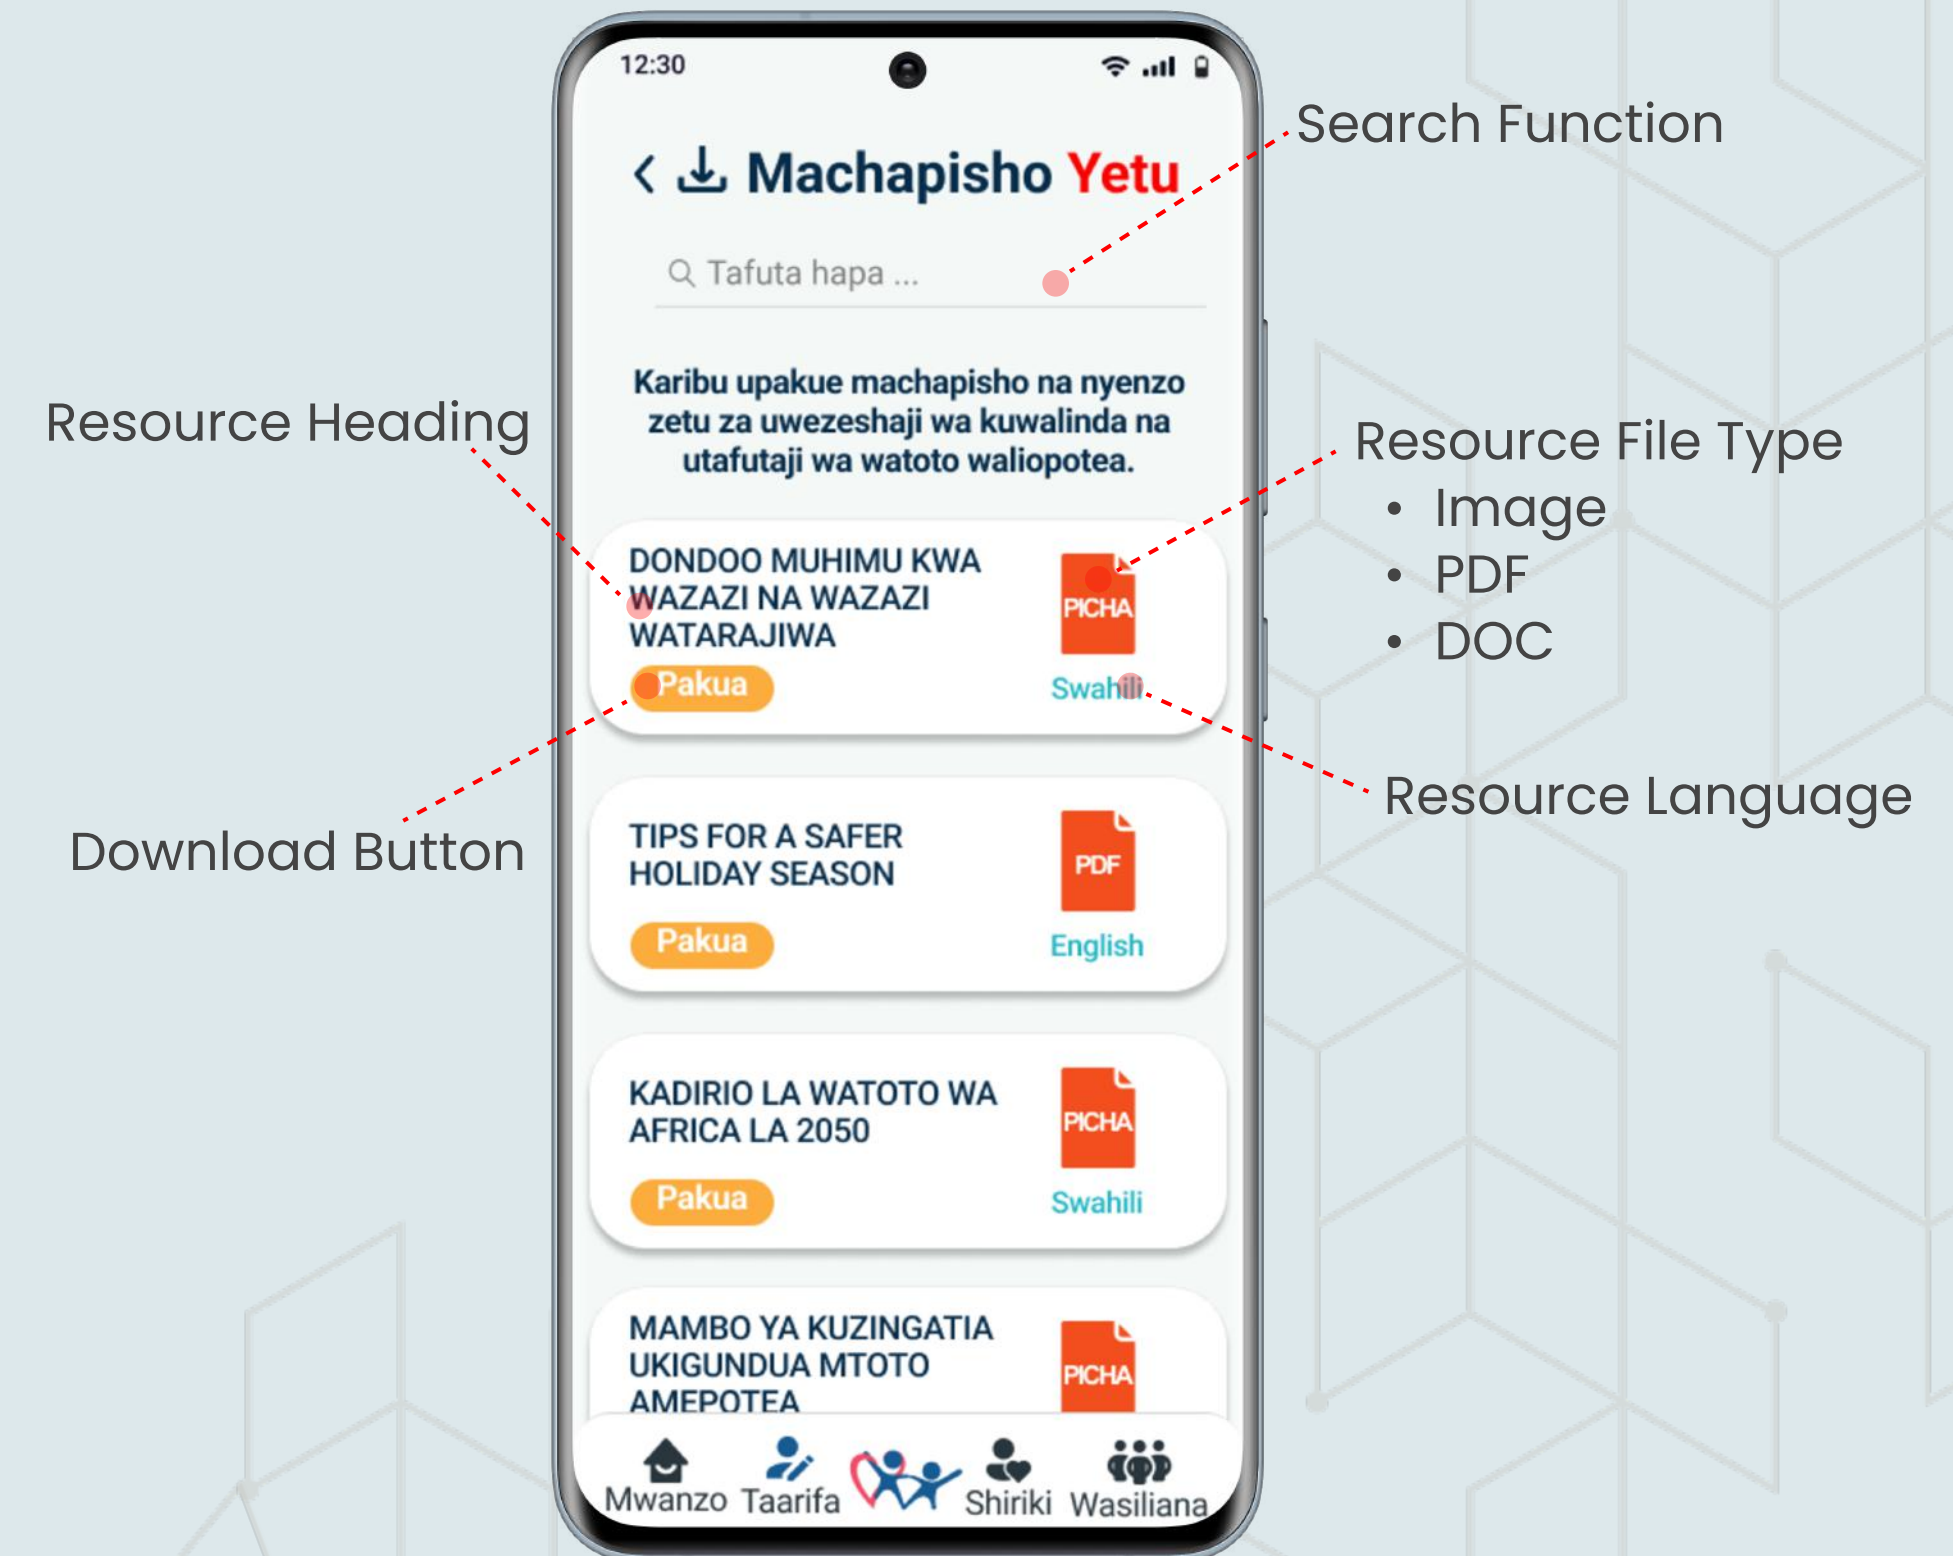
12:30

Machapisho Yetu

Tafuta hapa ...

Karibu upakue machapisho na nyenzo zetu za uwezeshaji wa kuwalinda na utafutaji wa watoto waliopotea.

DONDOO MUHIMU KWA WAZAZI NA WAZAZI WATARAJIWA

Pakua

PICHA

Swahili

TIPS FOR A SAFER HOLIDAY SEASON

Pakua

PDF

English

KADIRIO LA WATOTO WA AFRICA LA 2050

Pakua

PICHA

Swahili

MAMBO YA KUZINGATIA UKIGUNDUA MTOTO AMEPOTEA

PICHA

Mwanzo Taarifa Shiriki Wasiliana

Search Function

Resource Heading

Resource File Type
• Image
• PDF
• DOC

Download Button

Resource Language